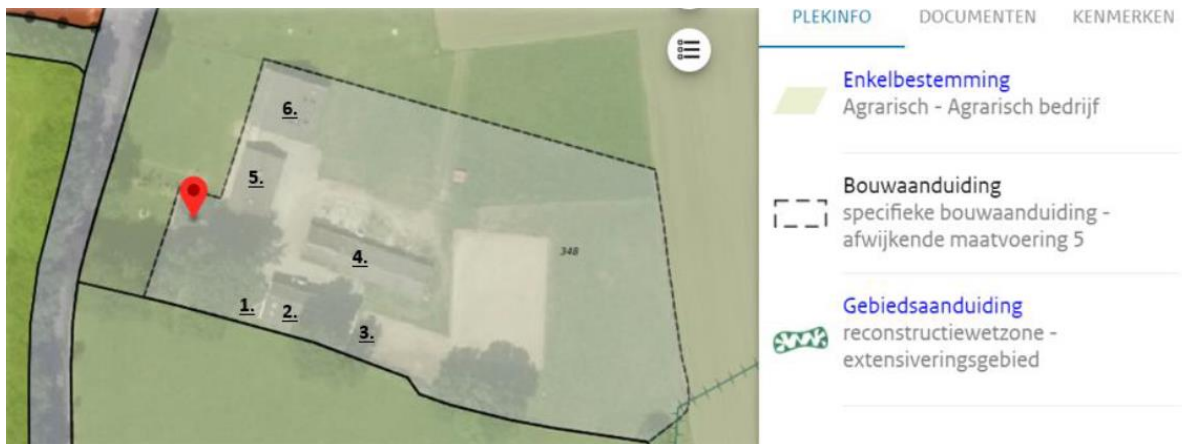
6.

5.

4.

348

1.

2.

3.

PLEKINFO DOCUMENTEN KENMERKEN

Enkelbestemming
Agrarisch - Agrarisch bedrijf

Bouwaanduiding
specifieke bouwaanduiding - afwijkende maatvoering 5

Gebiedsaanduiding
reconstructiewetzone - extensiveringsgebied